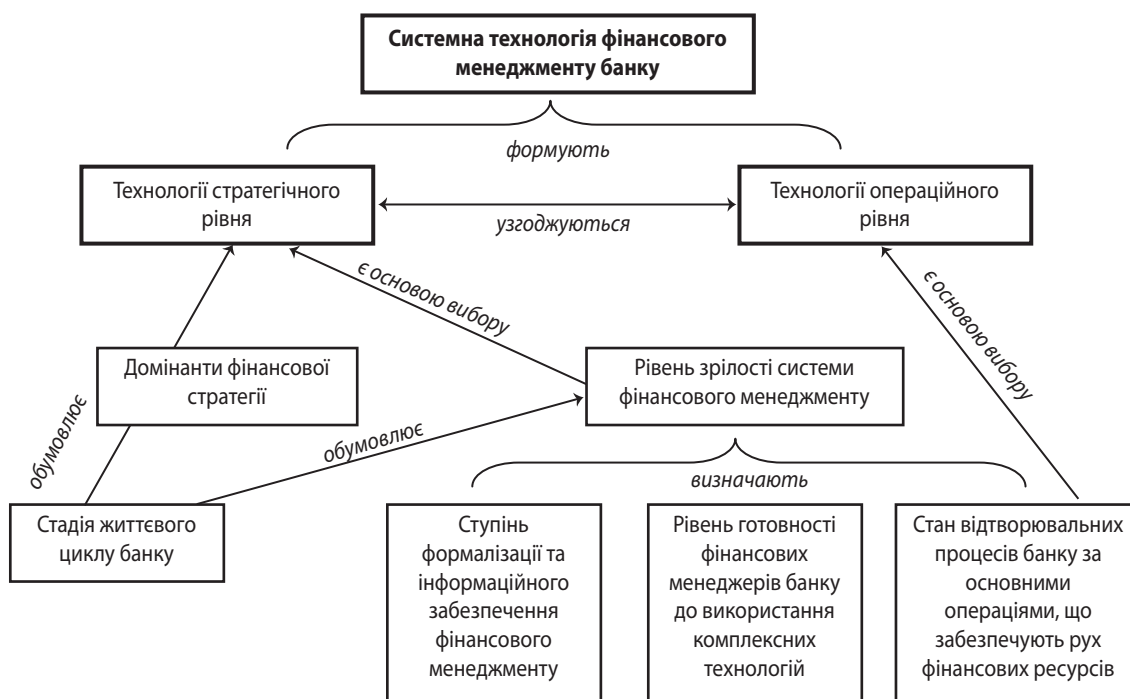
Системна технологія фінансового менеджменту банку

формують

Технології стратегічного рівня

узгоджуються

Технології операційного рівня

є основою вибору

є основою вибору

Домінанти фінансової стратегії

Рівень зрілості системи фінансового менеджменту

обумовлює

обумовлює

Стадія життєвого циклу банку

визначають

Ступінь формалізації та інформаційного забезпечення фінансового менеджменту

Рівень готовності фінансових менеджерів банку до використання комплексних технологій

Стан відтворювальних процесів банку за основними операціями, що забезпечують рух фінансових ресурсів